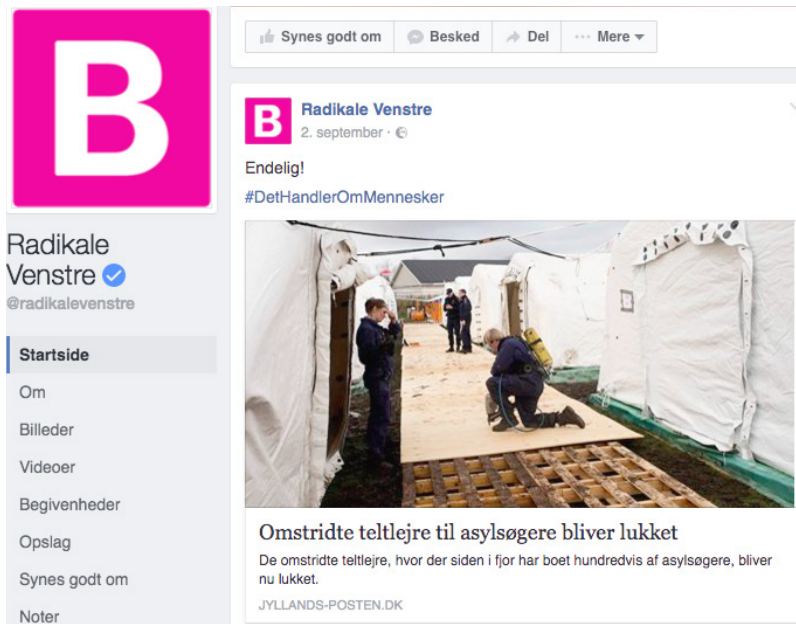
B

Radikale Venstre
@radikalevenstre

Startside
Om
Billeder
Videoer
Begivenheder
Opslag
Synes godt om
Noter

Synes godt om
Besked
Del
Mere

B
Radikale Venstre
2. september

Endelig!
#DetHandlerOmMennesker

Omstridte teltlejre til asylsøgere bliver lukket
De omstridte teltlejre, hvor der siden i fjor har boet hundredvis af asylsøgere, bliver nu lukket.
JYLLANDS-POSTEN.DK